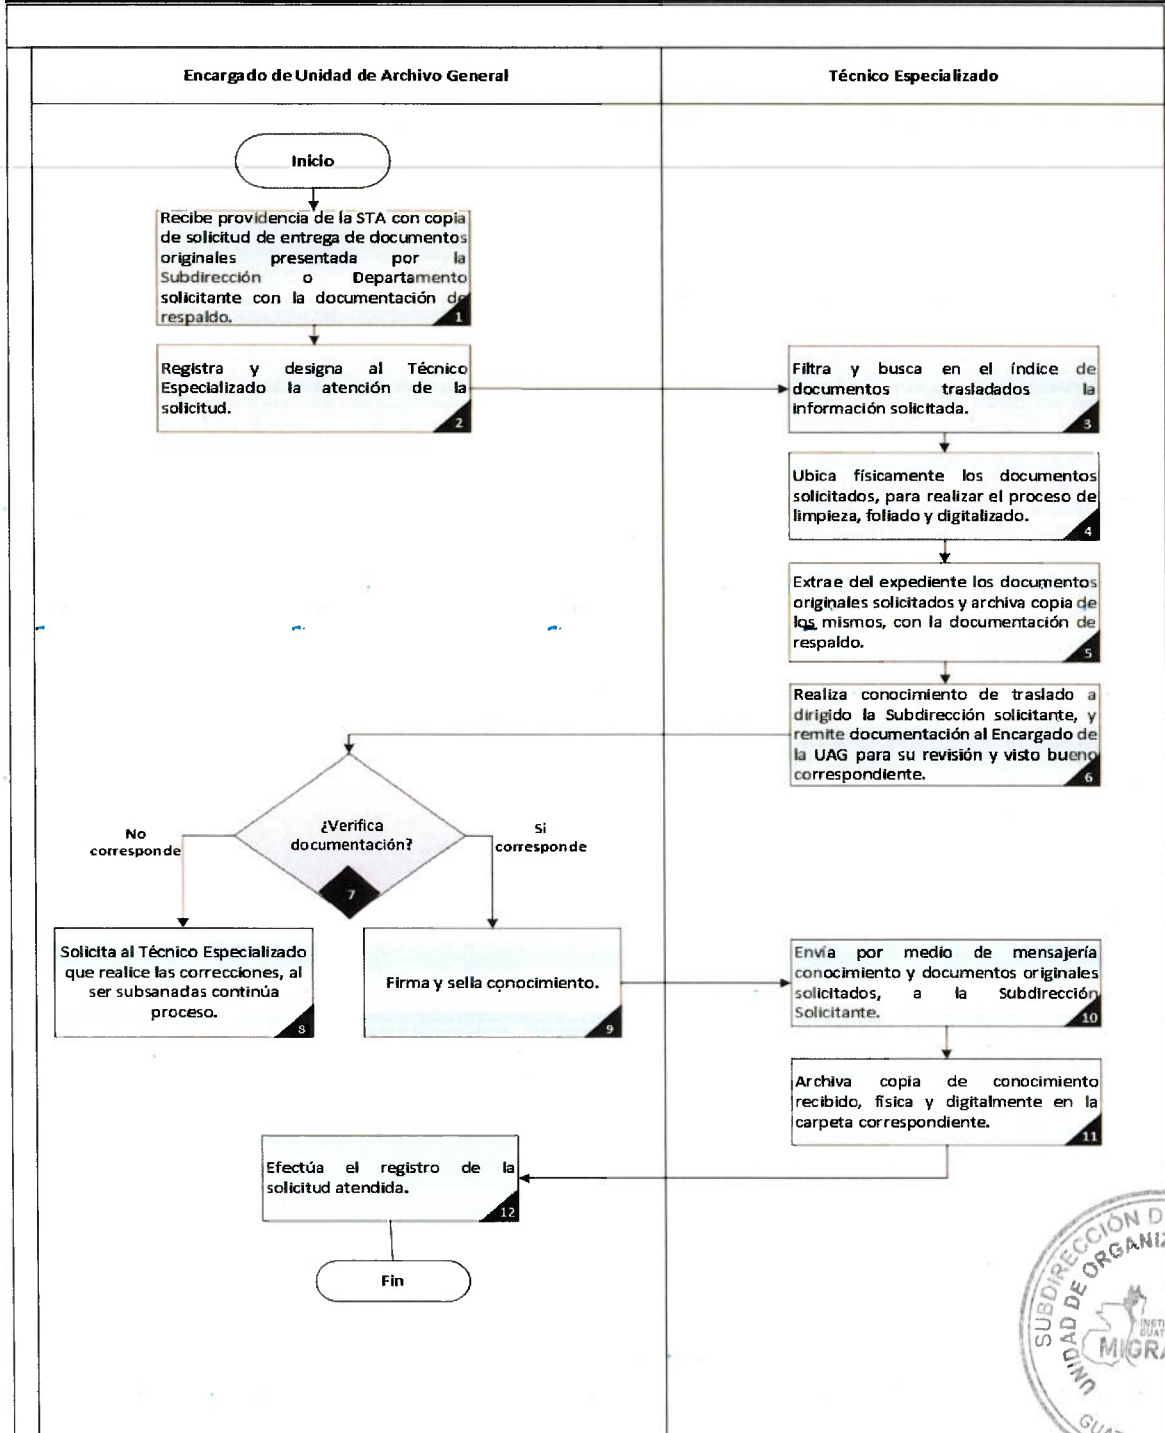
| Encargado de Unidad de Archivo General | Técnico Especializado |
|---|---|

Inicio

Recibe providencia de la STA con copia de solicitud de entrega de documentos originales presentada por la Subdirección o Departamento solicitante con la documentación de respaldo. 1

Registra y designa al Técnico Especializado la atención de la solicitud. 2

Filtra y busca en el índice de documentos trasladados la información solicitada. 3

Ubica físicamente los documentos solicitados, para realizar el proceso de limpieza, foliado y digitalizado. 4

Extrae del expediente los documentos originales solicitados y archiva copia de los mismos, con la documentación de respaldo. 5

Realiza conocimiento de traslado a dirigido la Subdirección solicitante, y remite documentación al Encargado de la UAG para su revisión y visto bueno correspondiente. 6

¿Verifica documentación? 7

No corresponde

Si corresponde

Solicita al Técnico Especializado que realice las correcciones, al ser subsanadas continúa proceso. 8

Firma y sella conocimiento. 9

Envía por medio de mensajería conocimiento y documentos originales solicitados, a la Subdirección Solicitante. 10

Archiva copia de conocimiento recibido, física y digitalmente en la carpeta correspondiente. 11

Efectúa el registro de la solicitud atendida. 12

Fin

SUBDIRECCIÓN D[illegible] UNIDAD DE ORGANIZ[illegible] MIGRA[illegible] GUA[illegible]